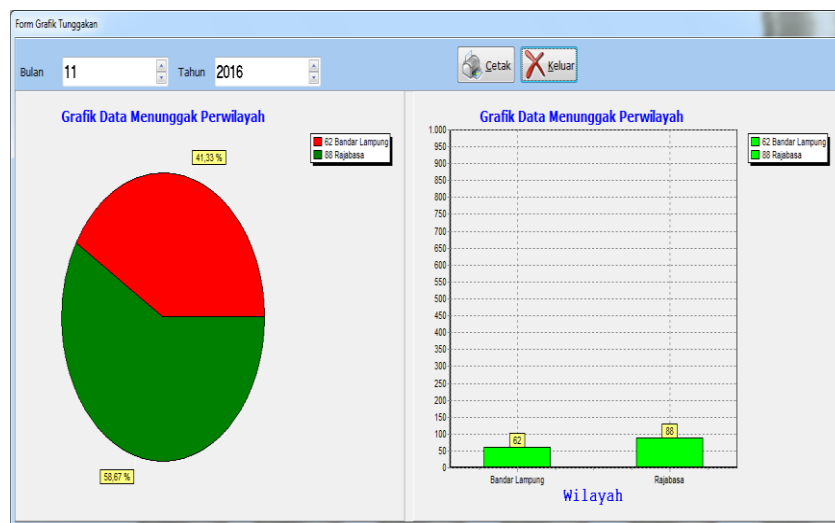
Form Grafik Tunggakan

Bulan 11 Tahun 2016

Cetak Keluar

Grafik Data Menunggak Perwilayah

62 Bandar Lampung
88 Rajabasa

41,33 %

58,67 %

Grafik Data Menunggak Perwilayah

62 Bandar Lampung
88 Rajabasa

1.000
950
900
850
800
750
700
650
600
550
500
450
400
350
300
250
200
150
100
50
0

62

88

Bandar Lampung

Rajabasa

Wilayah